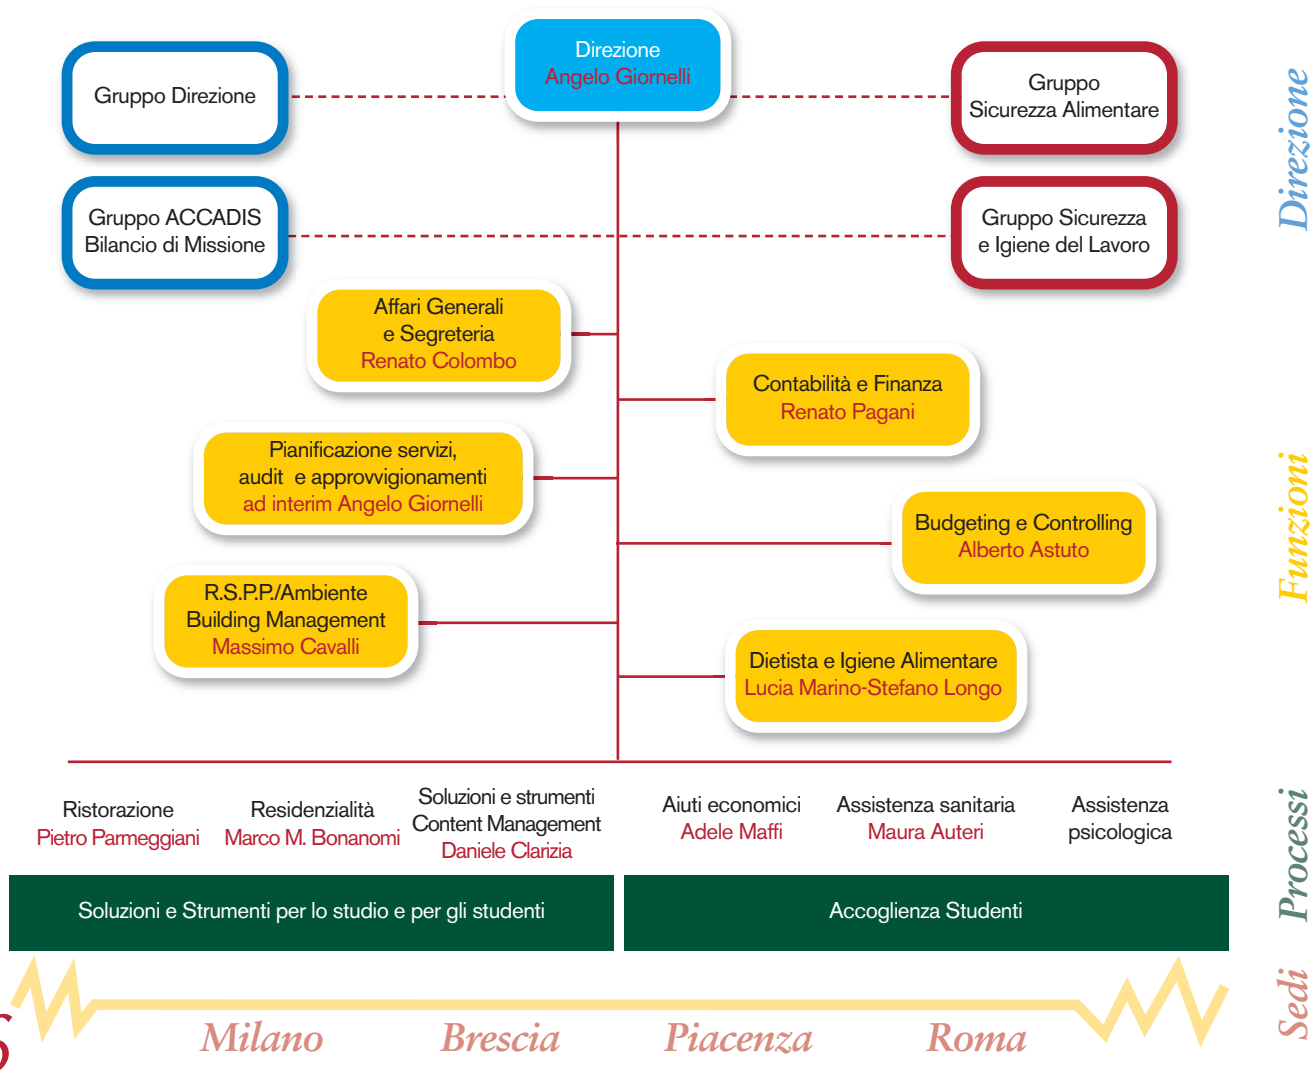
Direzione
Angelo Giornelli

Gruppo Direzione

Gruppo Sicurezza Alimentare

Gruppo ACCADIS Bilancio di Missione

Gruppo Sicurezza e Igiene del Lavoro

Direzione

Affari Generali e Segreteria
Renato Colombo

Contabilità e Finanza
Renato Pagani

Pianificazione servizi, audit e approvvigionamenti
ad interim Angelo Giornelli

Budgeting e Controlling
Alberto Astuto

R.S.P.P./Ambiente Building Management
Massimo Cavalli

Dietista e Igiene Alimentare
Lucia Marino-Stefano Longo

Funzioni

Ristorazione
Pietro Parmeggiani

Residenzialità
Marco M. Bonanomi

Soluzioni e strumenti Content Management
Daniele Clarizia

Aiuti economici
Adele Maffi

Assistenza sanitaria
Maura Auteri

Assistenza psicologica

Soluzioni e Strumenti per lo studio e per gli studenti

Accoglienza Studenti

Processi

Milano Brescia Piacenza Roma

Sedi

6